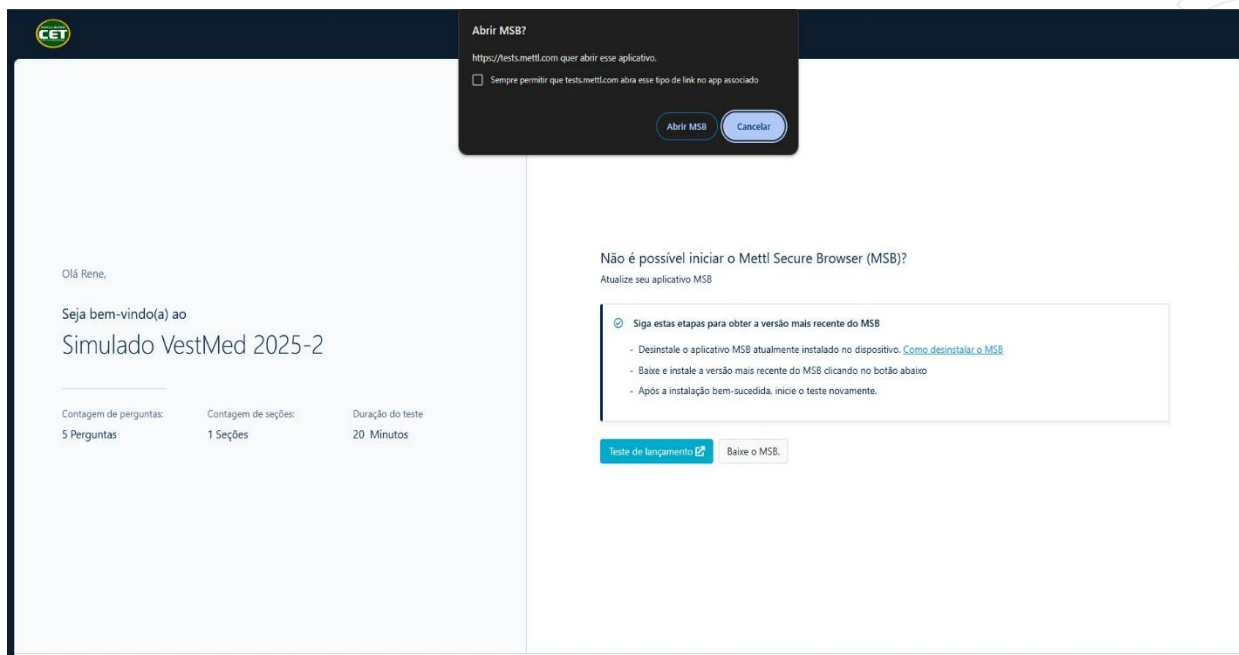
CET

Abrir MSB?

https://tests.mettl.com quer abrir esse aplicativo.

Sempre permitir que tests.mettl.com abra esse tipo de link no app associado

Abrir MSB

Cancelar

Olá Rene,

Seja bem-vindo(a) ao

Simulado VestMed 2025-2

| Contagem de perguntas: | Contagem de seções: | Duração do teste |
|---|---|---|
| 5 Perguntas | 1 Seções | 20 Minutos |

Não é possível iniciar o Mettl Secure Browser (MSB)?

Atualize seu aplicativo MSB

Siga estas etapas para obter a versão mais recente do MSB

- Desinstale o aplicativo MSB atualmente instalado no dispositivo. Como desinstalar o MSB
- Baixe e instale a versão mais recente do MSB clicando no botão abaixo
- Após a instalação bem-sucedida, inicie o teste novamente.

Teste de lançamento

Baixe o MSB.